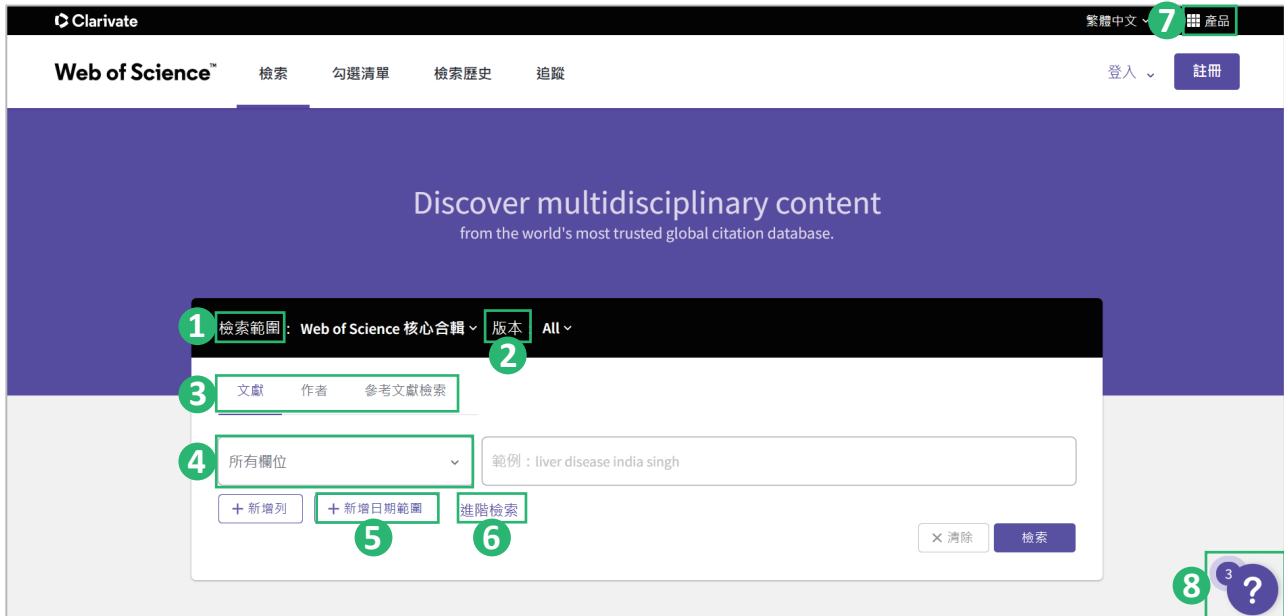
Clarivate

繁體中文 7 產品

Web of Science™ 檢索 勾選清單 檢索歷史 追蹤 登入 註冊

Discover multidisciplinary content
from the world's most trusted global citation database.

1 檢索範圍: Web of Science 核心合輯 版本 All
2

3 文獻 作者 參考文獻檢索

4 所有欄位 範例: liver disease india singh

+ 新增列 + 新增日期範圍 進階檢索
5 6

✕ 清除 檢索

8 3 ?